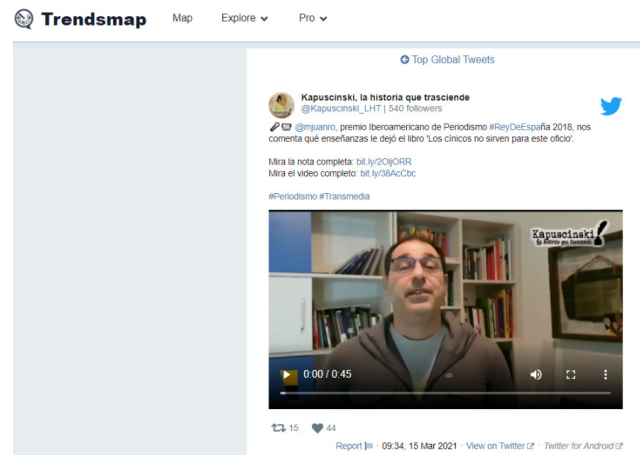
Trendsmap

Map Explore Pro

Top Global Tweets

Kapuscinski, la historia que trasciende
@Kapuscinski_LHT | 540 followers

@mjuanro, premio Iberoamericano de Periodismo #ReyDeEspaña 2018, nos comenta qué enseñanzas le dejó el libro 'Los cínicos no sirven para este oficio'.

Mira la nota completa: bit.ly/2OljORR
Mira el video completo: bit.ly/38AcCbc

#Periodismo #Transmedia

Kapuscinski
la historia que trasciende

0:00 / 0:45

15 44

Report 09:34, 15 Mar 2021 View on Twitter Twitter for Android